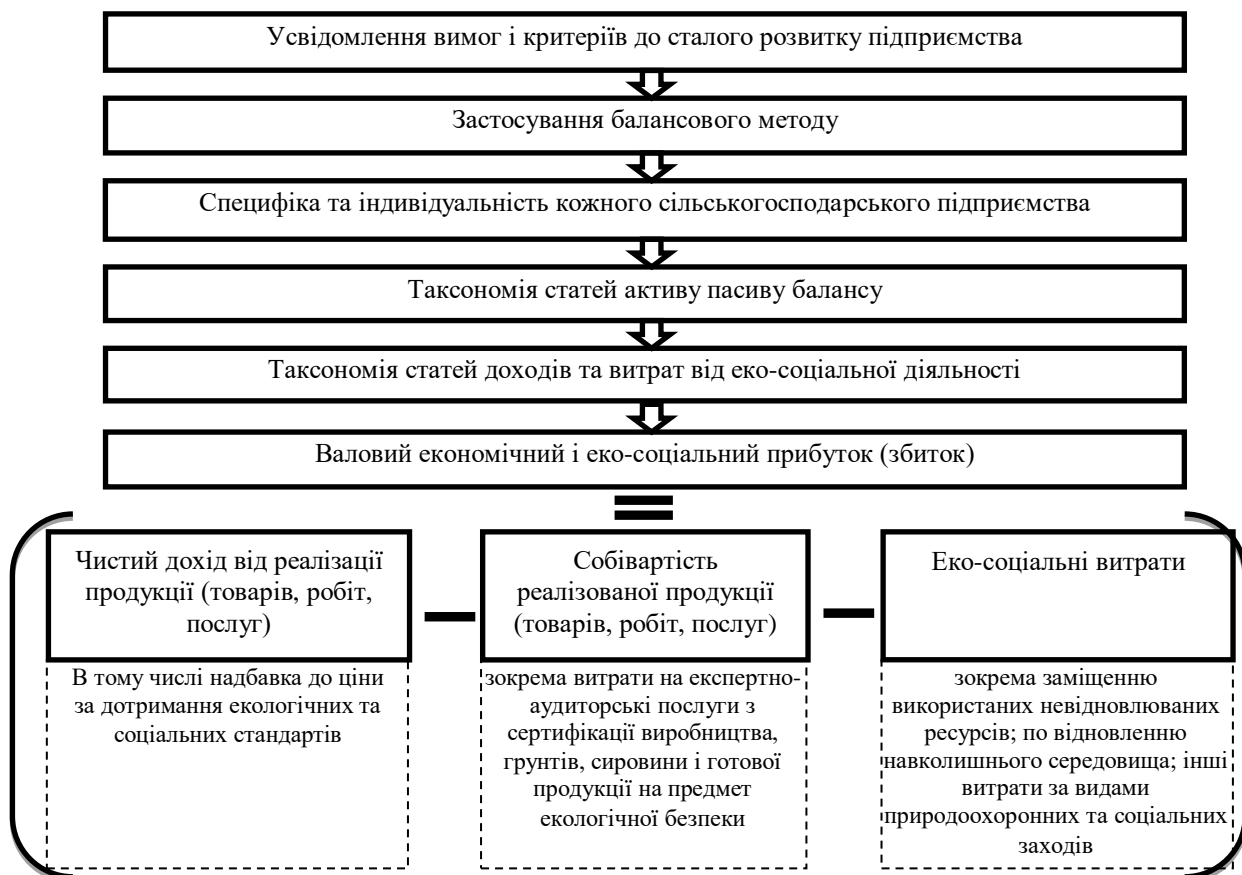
Усвідомлення вимог і критеріїв до сталого розвитку підприємства

Застосування балансового методу

Специфіка та індивідуальність кожного сільськогосподарського підприємства

Таксономія статей активу пасиву балансу

Таксономія статей доходів та витрат від еко-соціальної діяльності

Валовий економічний і еко-соціальний прибуток (збиток)

=

Чистий дохід від реалізації продукції (товарів, робіт, послуг)

–

Собівартість реалізованої продукції (товарів, робіт, послуг)

–

Еко-соціальні витрати

В тому числі надбавка до ціни за дотримання екологічних та соціальних стандартів

зокрема витрати на експертно-аудиторські послуги з сертифікації виробництва, грунтів, сировини і готової продукції на предмет екологічної безпеки

зокрема заміщенню використаних невідновлюваних ресурсів; по відновленню навколишнього середовища; інші витрати за видами природоохоронних та соціальних заходів